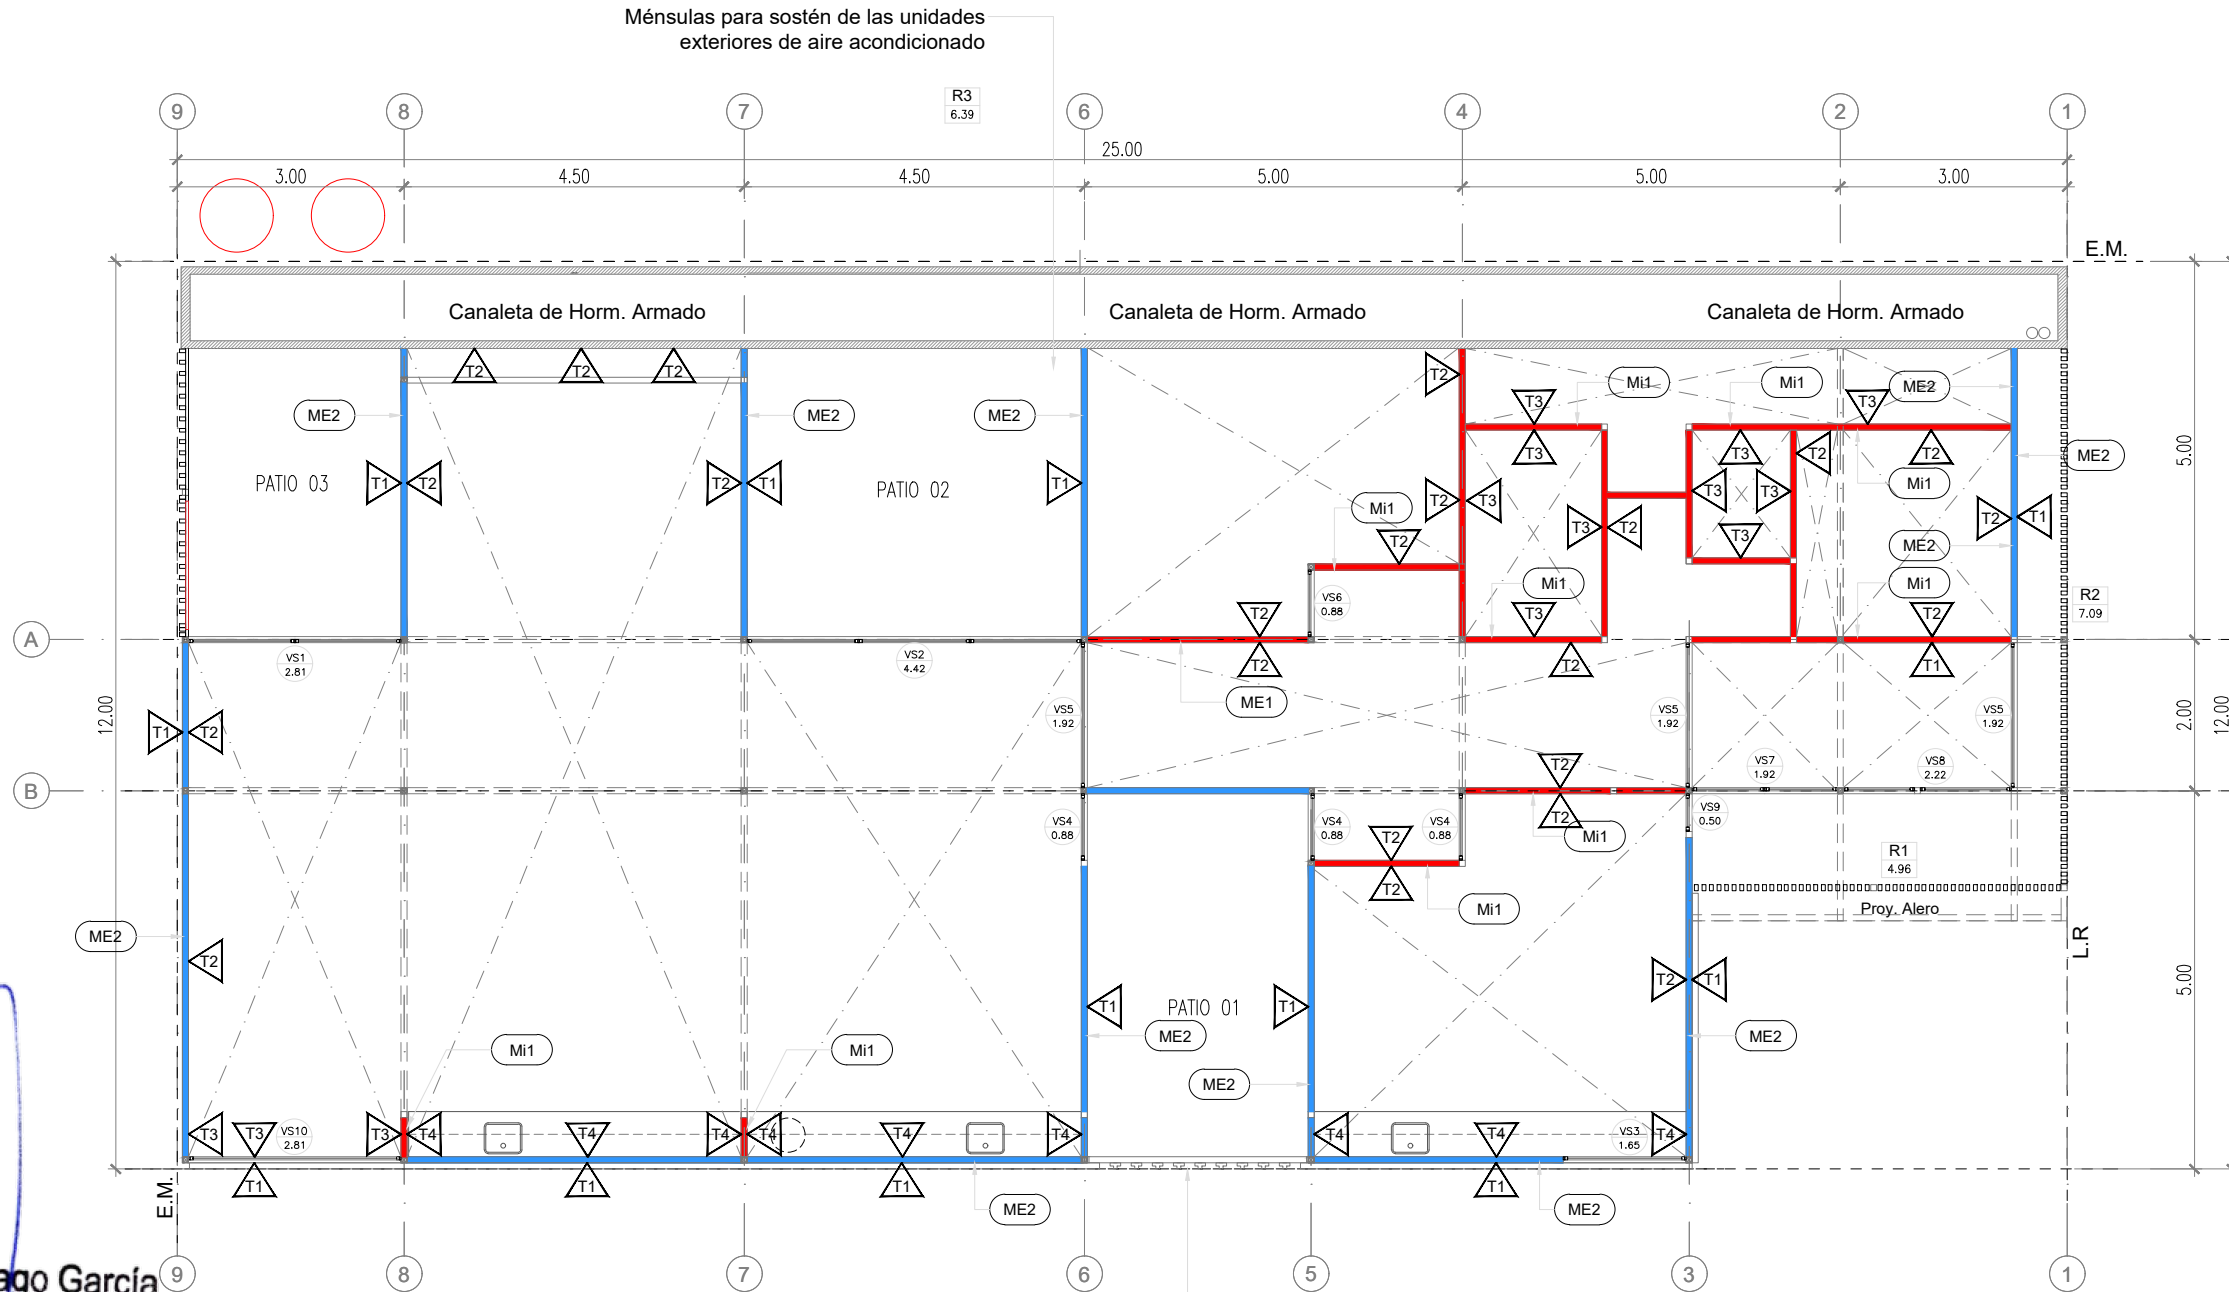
Ménsulas para sostén de las unidades exteriores de aire acondicionado

R3
6.39

9 8 7 6 4 2 1

25.00

3.00 4.50 4.50 5.00 5.00 3.00

E.M.

Canaleta de Horm. Armado
Canaleta de Horm. Armado
Canaleta de Horm. Armado

T2 T2 T2
ME2 ME2 ME2
PATIO 03
T1 T2 T2 T1
PATIO 02
T1
T2
Mi1 Mi1 ME2
T3 T3
T3 T3 T2 T2
ME2
Mi1
T3 T3 T3
T2 T3 T3 T2
T2 T1
Mi1
T2
ME2
T3
Mi1
Mi1
T2
T3 T2
VS6
0.88
R2
7.09
5.00

A
VS1
2.81
VS2
4.42
T2
T2
T1
ME1
VS5
1.92
VS5
1.92
VS5
1.92
12.00
T1 T2
2.00
12.00
T2
VS7
1.92
VS8
2.22

B
VS4
0.88
VS4
0.88
VS4
0.88
T2
T2
Mi1
VS9
0.50
R1
4.96
T2
Mi1
Proy. Alero
ME2
T2
L.R
T2 T1
5.00
T1
PATIO 01
T1
ME2
ME2
Mi1
Mi1
ME2
T3 T3 VS10 2.81 T3 T4 T4 T4 T4 T4 T4 T4 T4 VS3 1.65 T4
T1 T1 T1 T1
ME2 ME2
E.M.

ago García

9 8 7 6 5 3 1